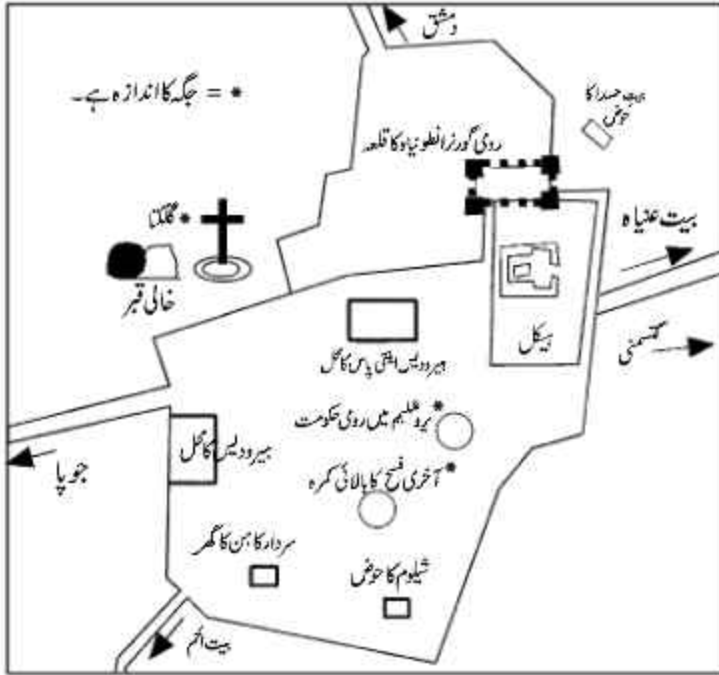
دمشق

* = جگہ کا اندازہ ہے۔

بیت حسدا کا حوض

رومی گورنر انطونیا کا قلعہ

* گلگتا

خالی قبر

بیت عنیاہ

ہیکل

گتسمنی

ہیرودیس انتپاس کا محل

* یروشلیم میں رومی حکومت

ہیرودیس کا محل

جوپا

* آخری فسح کا بالائی کمرہ

سردار کاہن کا گھر

شیلوم کا حوض

بیت اللحم